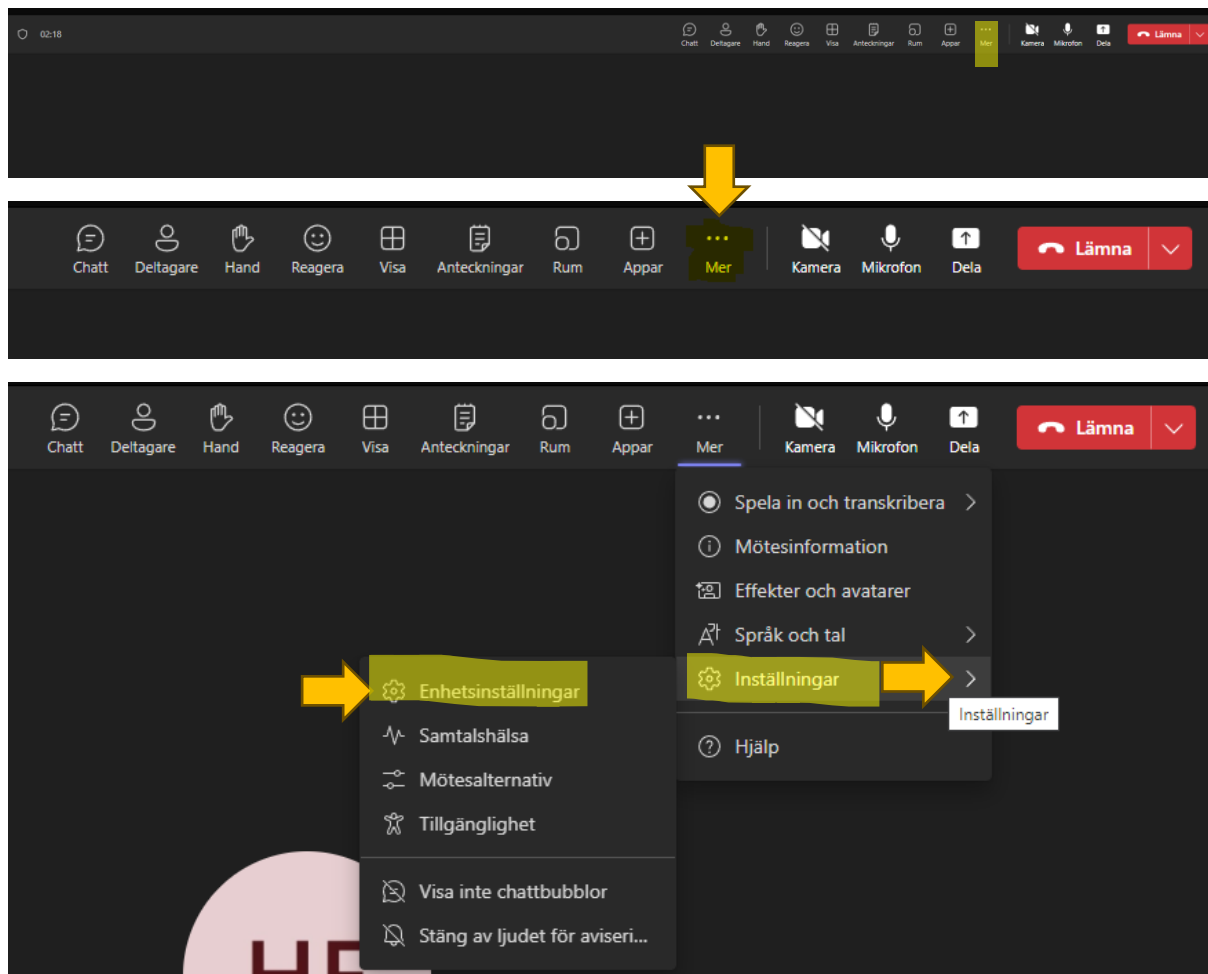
02:18

Chatt Deltagare Hand Reagera Visa Anteckningar Rum Appar Mer Kamera Mikrofon Dela Lämna

Chatt Deltagare Hand Reagera Visa Anteckningar Rum Appar Mer Kamera Mikrofon Dela Lämna

Chatt Deltagare Hand Reagera Visa Anteckningar Rum Appar Mer Kamera Mikrofon Dela Lämna

Spela in och transkribera
Mötesinformation
Effekter och avatarer
Språk och tal
Inställningar
Hjälp

Inställningar

Enhetsinställningar
Samtalshälsa
Mötesalternativ
Tillgänglighet
Visa inte chattbubblor
Stäng av ljudet för aviseri...

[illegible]